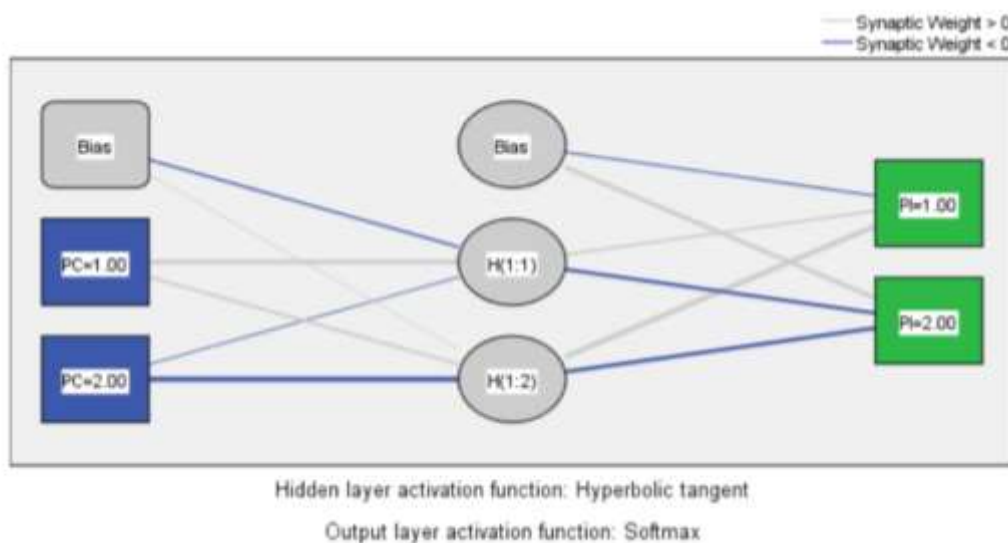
Synaptic Weight > 0
Synaptic Weight < 0

Bias

PC=1.00

PC=2.00

Bias

H(1:1)

H(1:2)

PI=1.00

PI=2.00

Hidden layer activation function: Hyperbolic tangent

Output layer activation function: Softmax